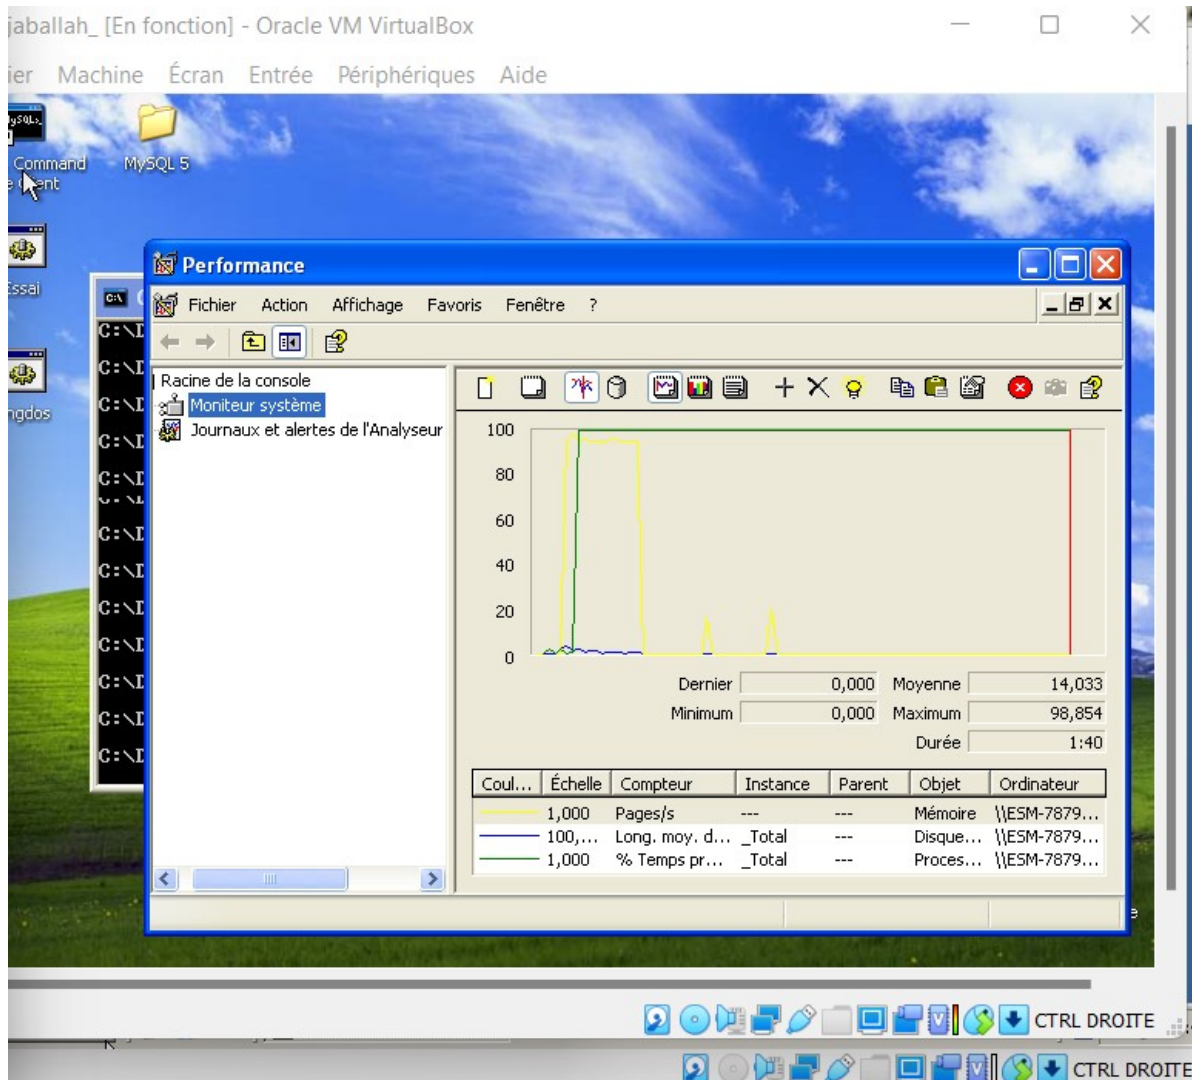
jaballah_ [En fonction] - Oracle VM VirtualBox

ier Machine Écran Entrée Périphériques Aide

Command
e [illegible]nt

MySQL 5

Essai

ngdos

C:\I
C:\I
C:\I
C:\I
C:\I
C:\I
C:\I
C:\I
C:\I
C:\I
C:\I
C:\I

Performance

Fichier Action Affichage Favoris Fenêtre ?

Racine de la console
Moniteur système
Journaux et alertes de l'Analyseur

100
80
60
40
20
0

Dernier 0,000 Moyenne 14,033
Minimum 0,000 Maximum 98,854
Durée 1:40

| Coul... | Échelle | Compteur | Instance | Parent | Objet | Ordinateur |
|---|---|---|---|---|---|---|
| | 1,000 | Pages/s | --- | --- | Mémoire | \\ESM-7879... |
| | 100,... | Long. moy. d... | _Total | --- | Disque... | \\ESM-7879... |
| | 1,000 | % Temps pr... | _Total | --- | Proces... | \\ESM-7879... |

CTRL DROITE

CTRL DROITE